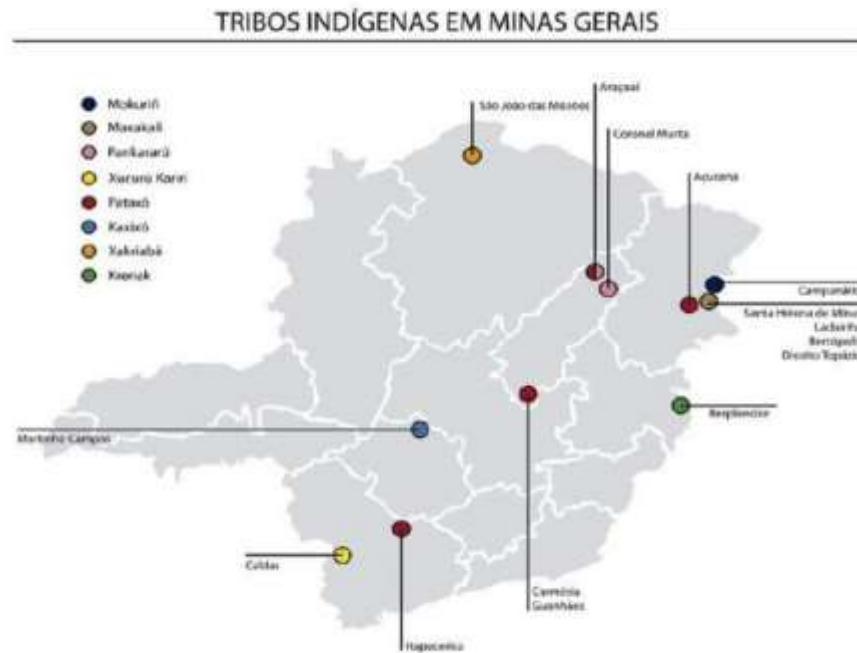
TRIBOS INDÍGENAS EM MINAS GERAIS

Mokuriñ
Maxakali
Pankararú
Xucuru Kariri
Pataxó
Kaxixó
Xakriabá
Krenak

São João das Missões
Araçuaí
Coronel Murta
Açucena
Campanário
Santa Helena de Minas
Ladainha
Bertópolis
Distrito Topázio
Resplendor
Martinho Campos
Caldas
Itapecerica
Carmésia
Guanhães